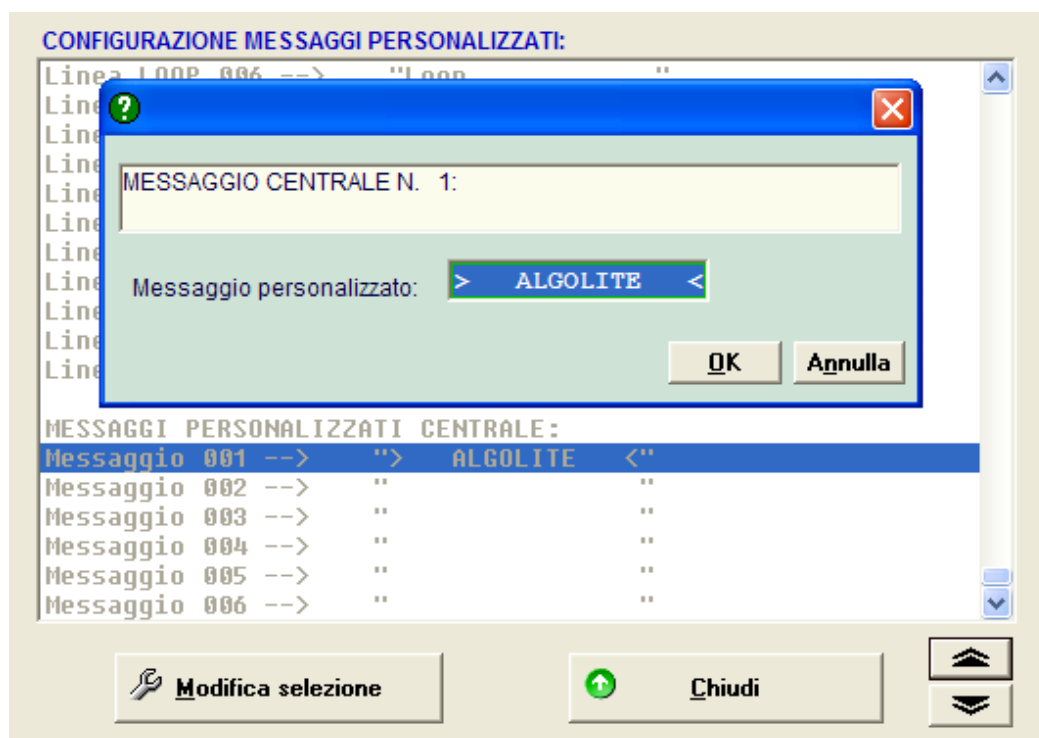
CONFIGURAZIONE MESSAGGI PERSONALIZZATI:

Linea LOOP 006 --> "Loop "
Line
Line
Line
Line
Line
Line
Line
Line
Line
Line

MESSAGGIO CENTRALE N. 1:

Messaggio personalizzato: > ALGOLITE <

OK Annulla

MESSAGGI PERSONALIZZATI CENTRALE:
Messaggio 001 --> "> ALGOLITE <"
Messaggio 002 --> " "
Messaggio 003 --> " "
Messaggio 004 --> " "
Messaggio 005 --> " "
Messaggio 006 --> " "

Modifica selezione

Chiudi